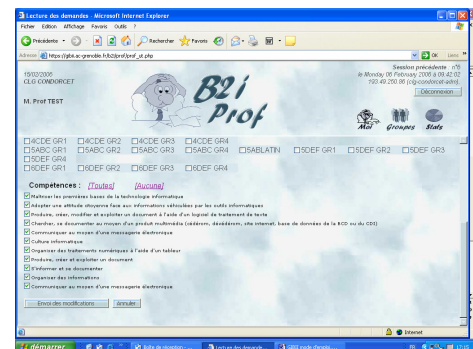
Lecture des demandes - Microsoft Internet Explorer

Fichier Edition Affichage Favoris Outils ?

Précédente Rechercher Favoris

Adresse https://gbii.ac-grenoble.fr/b2iprof/prof_st.php

OK Liens

15/02/2006
CLG CONDORCET

M. Prof TEST

B2i Prof

Session précédente : n°6
le Monday 06 February 2006 à 09:42:02
192.49.250.86 (clg-condorcet-adm)

Déconnexion

Moi Groupes Stats

☐4CDE GR1 ☐4CDE GR2 ☐4CDE GR3 ☐4CDE GR4
☐5ABC GR1 ☐5ABC GR2 ☐5ABC GR3 ☐5ABC GR4 ☐5ABLATIN ☐5DEF GR1 ☐5DEF GR2 ☐5DEF GR3
☐5DEF GR4
☐6DEF GR1 ☐6DEF GR2 ☐6DEF GR3 ☐6DEF GR4

Compétences : [Toutes] [Aucune]

☑ Maîtriser les premières bases de la technologie informatique
☑ Adopter une attitude citoyenne face aux informations véhiculées par les outils informatiques
☑ Produire, créer, modifier et exploiter un document à l'aide d'un logiciel de traitement de texte
☑ Chercher, se documenter au moyen d'un produit multimédia (cédérom, dévédérom, site internet, base de données de la BCD ou du CDI)
☑ Communiquer au moyen d'une messagerie électronique
☑ Culture informatique
☑ Organiser des traitements numériques à l'aide d'un tableur
☑ Produire, créer et exploiter un document
☑ S'informer et se documenter
☑ Organiser des informations
☑ Communiquer au moyen d'une messagerie électronique

Envoi des modifications Annuler

Internet

démarrer Boîte de réception Lecture des demandes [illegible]